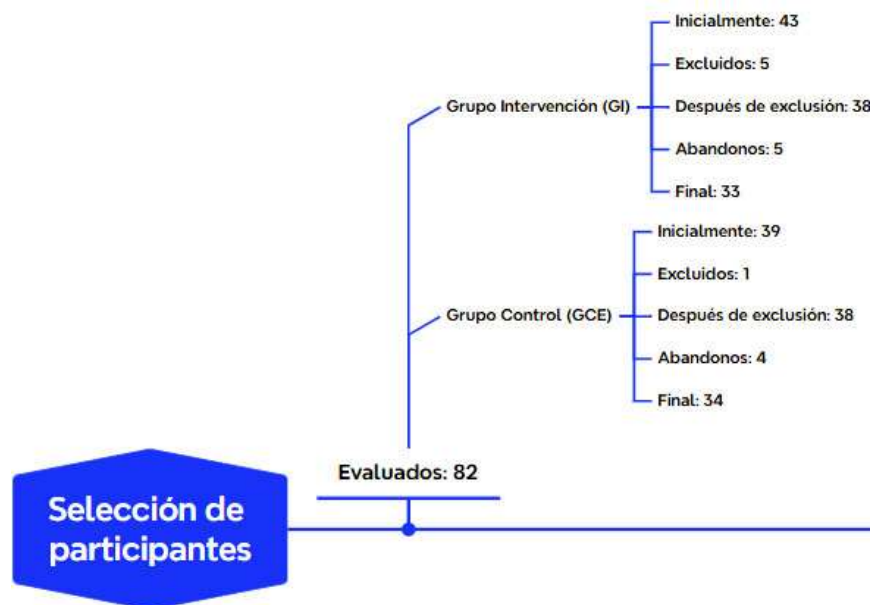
Selección de participantes

Evaluados: 82

Grupo Intervención (GI)
Inicialmente: 43
Excluidos: 5
Después de exclusión: 38
Abandonos: 5
Final: 33

Grupo Control (GCE)
Inicialmente: 39
Excluidos: 1
Después de exclusión: 38
Abandonos: 4
Final: 34